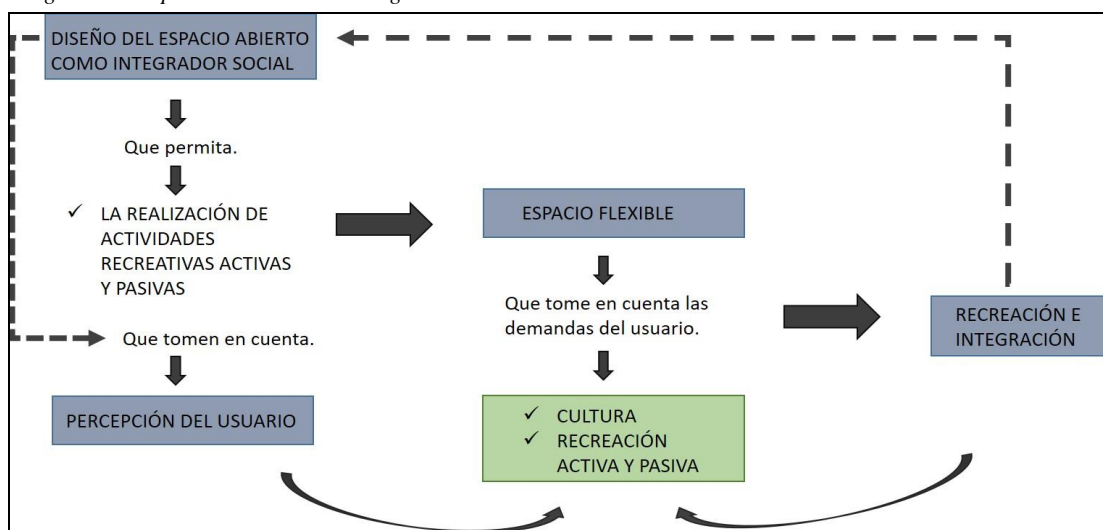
DISEÑO DEL ESPACIO ABIERTO COMO INTEGRADOR SOCIAL

Que permita.

✓ LA REALIZACIÓN DE ACTIVIDADES RECREATIVAS ACTIVAS Y PASIVAS

Que tomen en cuenta.

PERCEPCIÓN DEL USUARIO

ESPACIO FLEXIBLE

Que tome en cuenta las demandas del usuario.

✓ CULTURA
✓ RECREACIÓN ACTIVA Y PASIVA

RECREACIÓN E INTEGRACIÓN